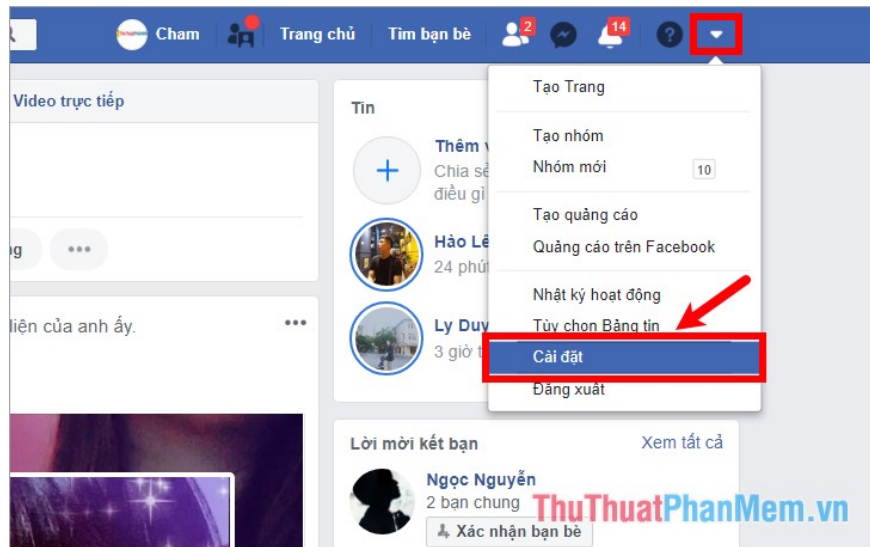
Cham
Trang chủ
Tìm bạn bè
2
14

Video trực tiếp
ng
•••

iện của anh ấy.
•••

Tin
Thêm v
Chia sẻ
điều gì
Hào Lê
24 phút
Ly Duy
3 giờ t

Tạo Trang
Tạo nhóm
Nhóm mới 10
Tạo quảng cáo
Quảng cáo trên Facebook
Nhật ký hoạt động
Tùy chọn Bảng tin
Cài đặt
Đăng xuất

Lời mời kết bạn
Xem tất cả
Ngọc Nguyễn
2 bạn chung
Xác nhận bạn bè

ThuThuatPhanMem.vn